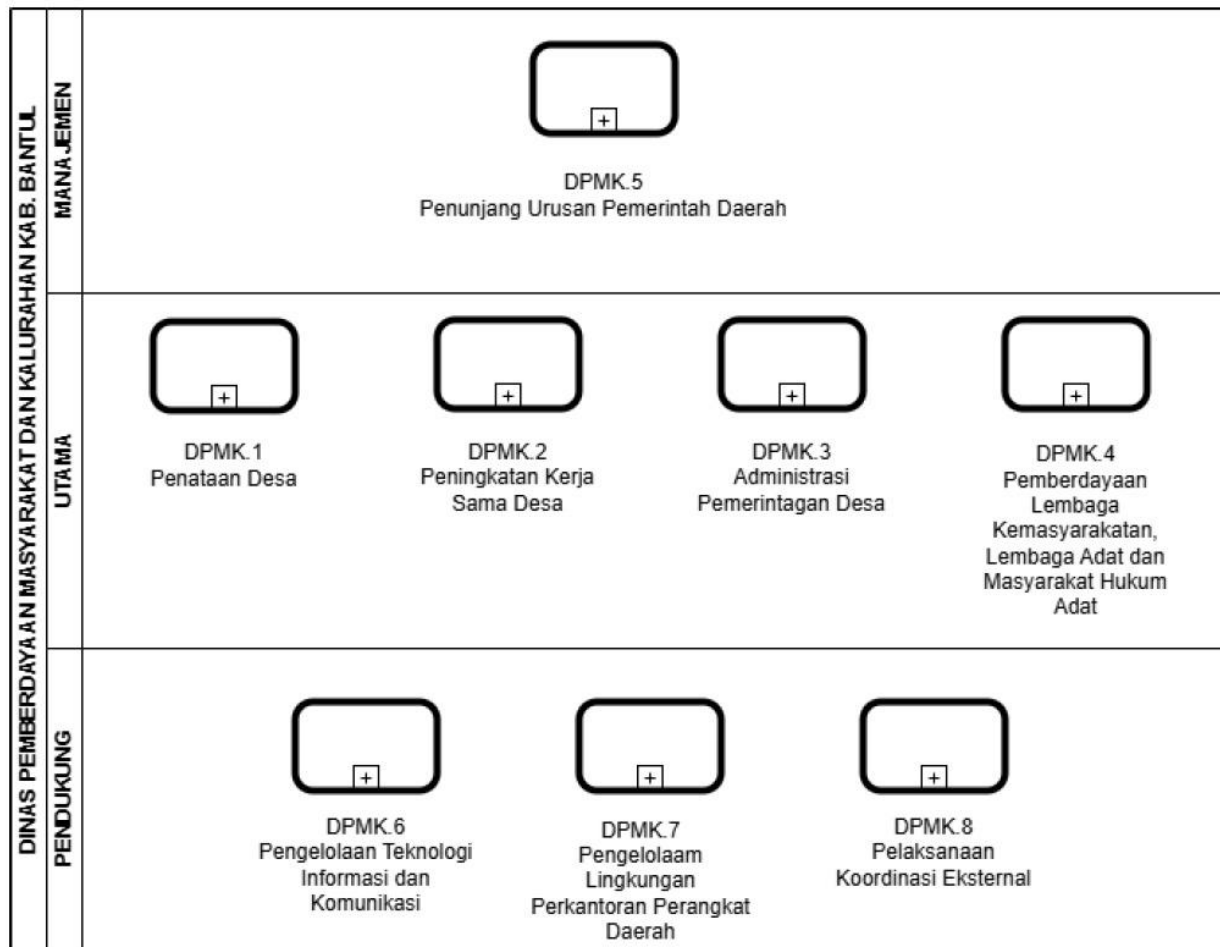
DINAS PEMBERDAYAAN MASYARAKAT DAN KALURAHAN KAB. BANTUL

MANAJEMEN

+

DPMK.5
Penunjang Urusan Pemerintah Daerah

UTAMA

+

DPMK.1
Penataan Desa

+

DPMK.2
Peningkatan Kerja Sama Desa

+

DPMK.3
Administrasi Pemerintagan Desa

+

DPMK.4
Pemberdayaan Lembaga Kemasyarakatan, Lembaga Adat dan Masyarakat Hukum Adat

PENDUKUNG

+

DPMK.6
Pengelolaan Teknologi Informasi dan Komunikasi

+

DPMK.7
Pengelolaam Lingkungan Perkantoran Perangkat Daerah

+

DPMK.8
Pelaksanaan Koordinasi Eksternal